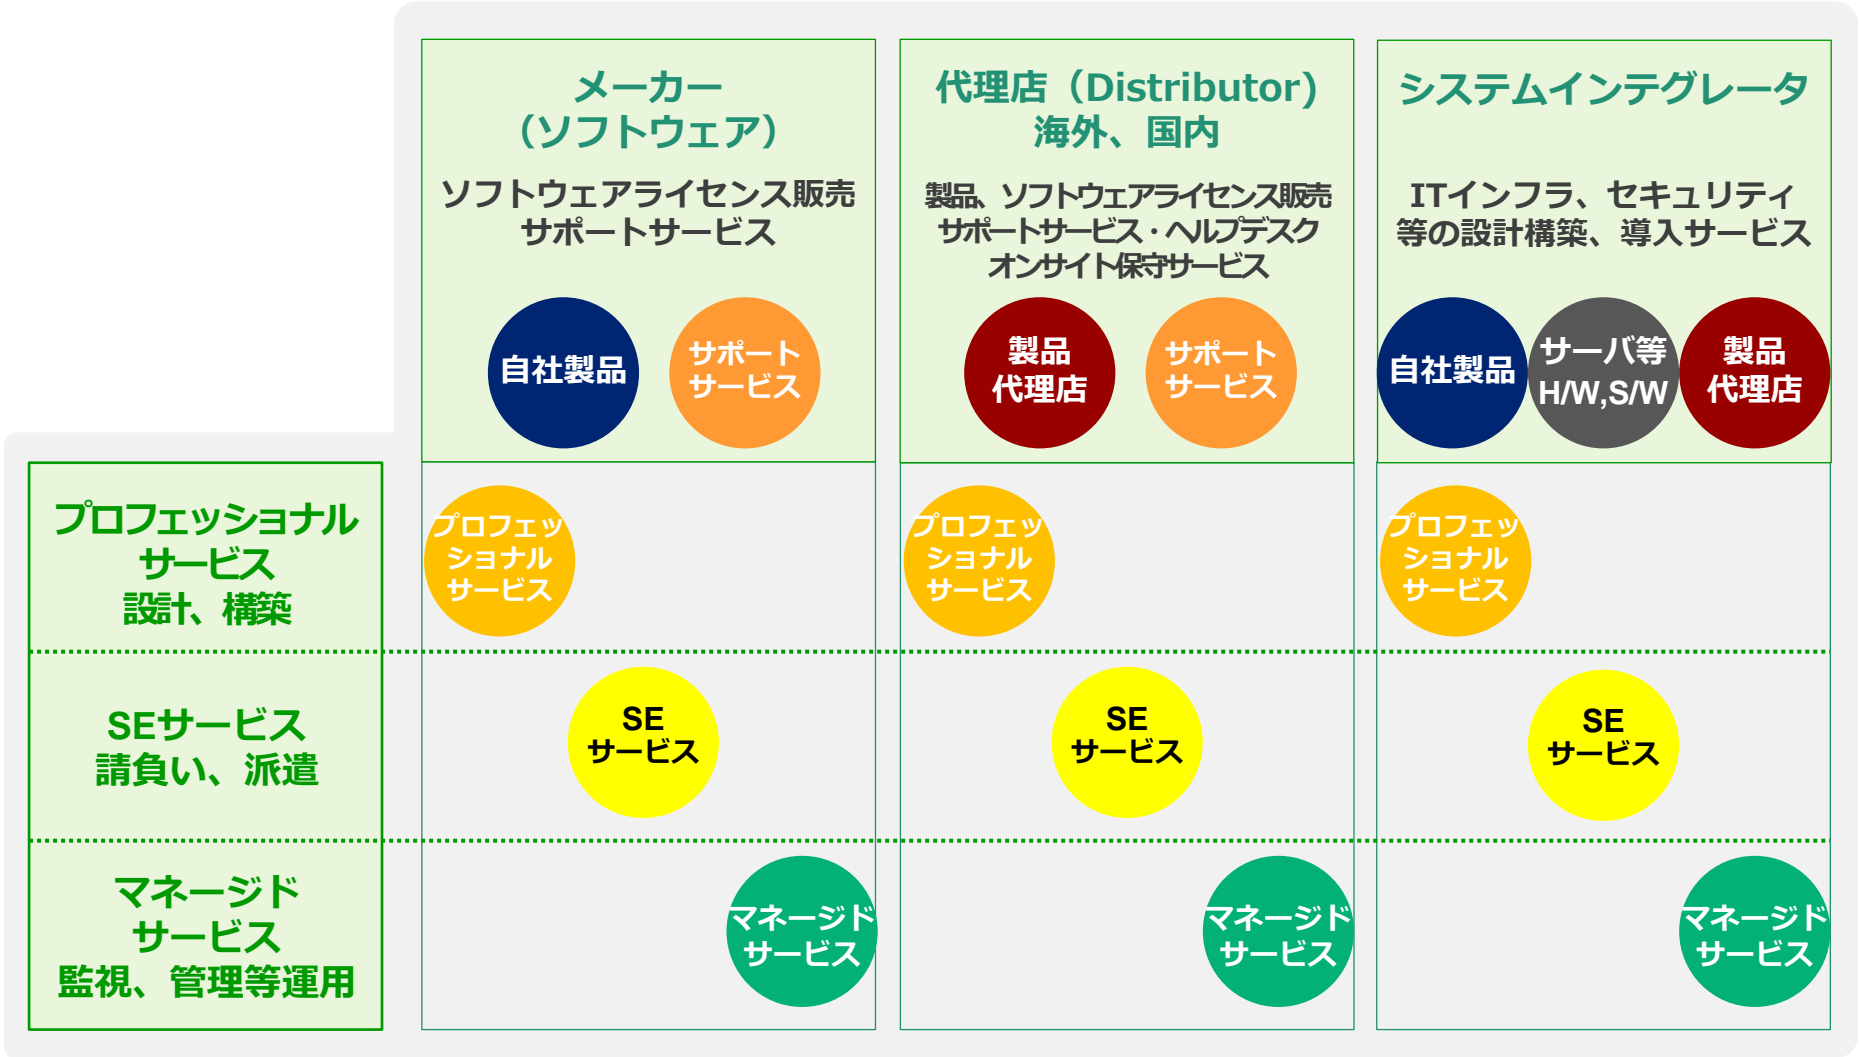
メーカー
（ソフトウェア）

ソフトウェアライセンス販売
サポートサービス

自社製品

サポートサービス

代理店（Distributor）
海外、国内

製品、ソフトウェアライセンス販売
サポートサービス・ヘルプデスク
オンサイト保守サービス

製品代理店

サポートサービス

システムインテグレータ

ITインフラ、セキュリティ
等の設計構築、導入サービス

自社製品

サーバ等
H/W,S/W

製品代理店

プロフェッショナル
サービス
設計、構築

プロフェッショナルサービス

プロフェッショナルサービス

プロフェッショナルサービス

SEサービス
請負い、派遣

SE
サービス

SE
サービス

SE
サービス

マネージド
サービス
監視、管理等運用

マネージドサービス

マネージドサービス

マネージドサービス